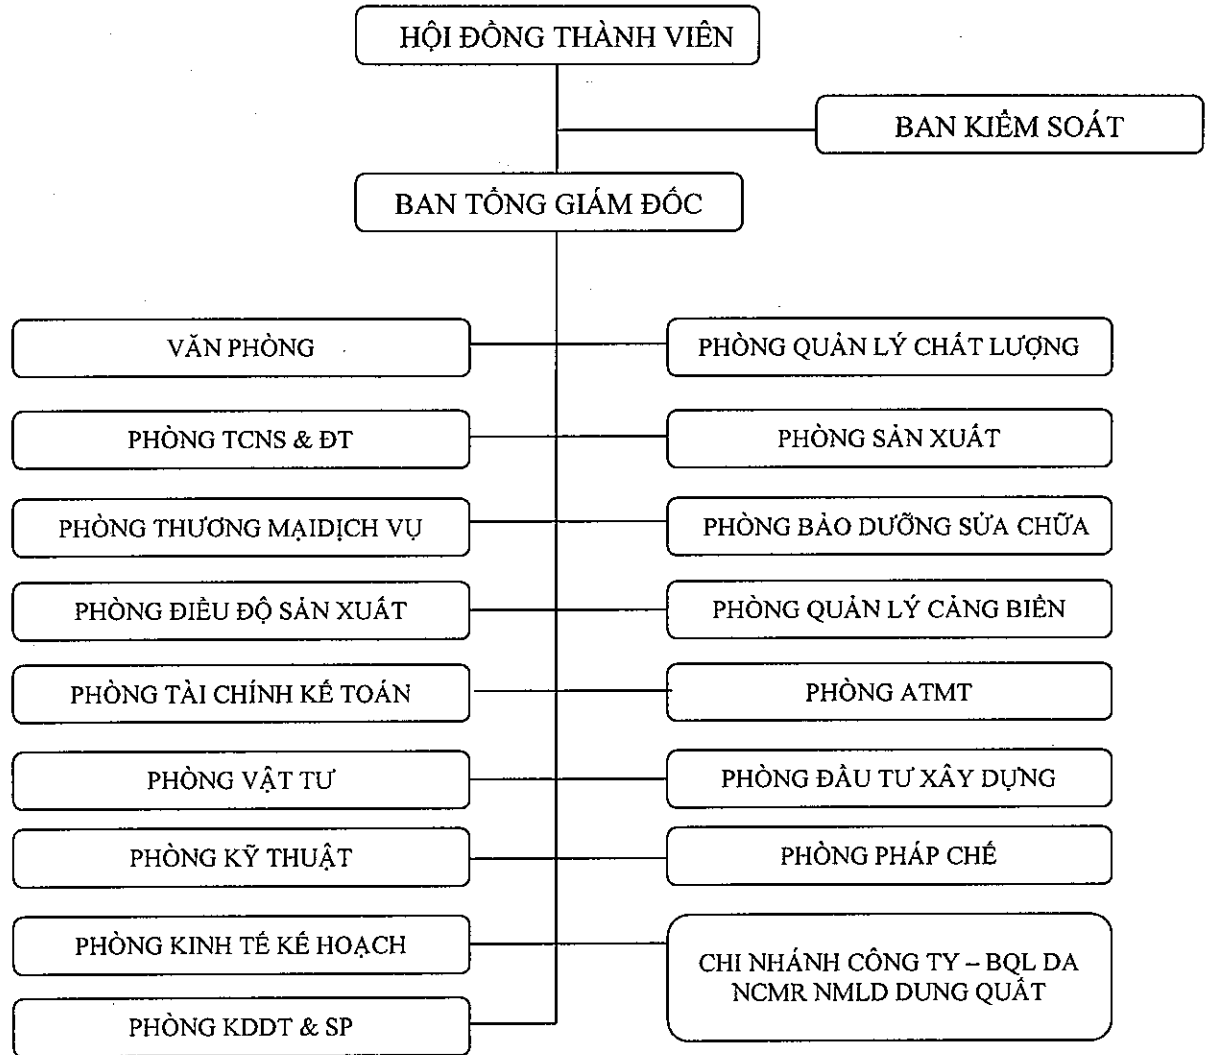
HỘI ĐỒNG THÀNH VIÊN

BAN KIỂM SOÁT

BAN TỔNG GIÁM ĐỐC

VĂN PHÒNG

PHÒNG QUẢN LÝ CHẤT LƯỢNG

PHÒNG TCNS & ĐT

PHÒNG SẢN XUẤT

PHÒNG THƯƠNG MẠIDỊCH VỤ

PHÒNG BẢO DƯỠNG SỬA CHỮA

PHÒNG ĐIỀU ĐỘ SẢN XUẤT

PHÒNG QUẢN LÝ CẢNG BIỂN

PHÒNG TÀI CHÍNH KẾ TOÁN

PHÒNG ATMT

PHÒNG VẬT TƯ

PHÒNG ĐẦU TƯ XÂY DỰNG

PHÒNG KỸ THUẬT

PHÒNG PHÁP CHẾ

PHÒNG KINH TẾ KẾ HOẠCH

CHI NHÁNH CÔNG TY – BQL DA NCMR NMLD DUNG QUẤT

PHÒNG KDDT & SP